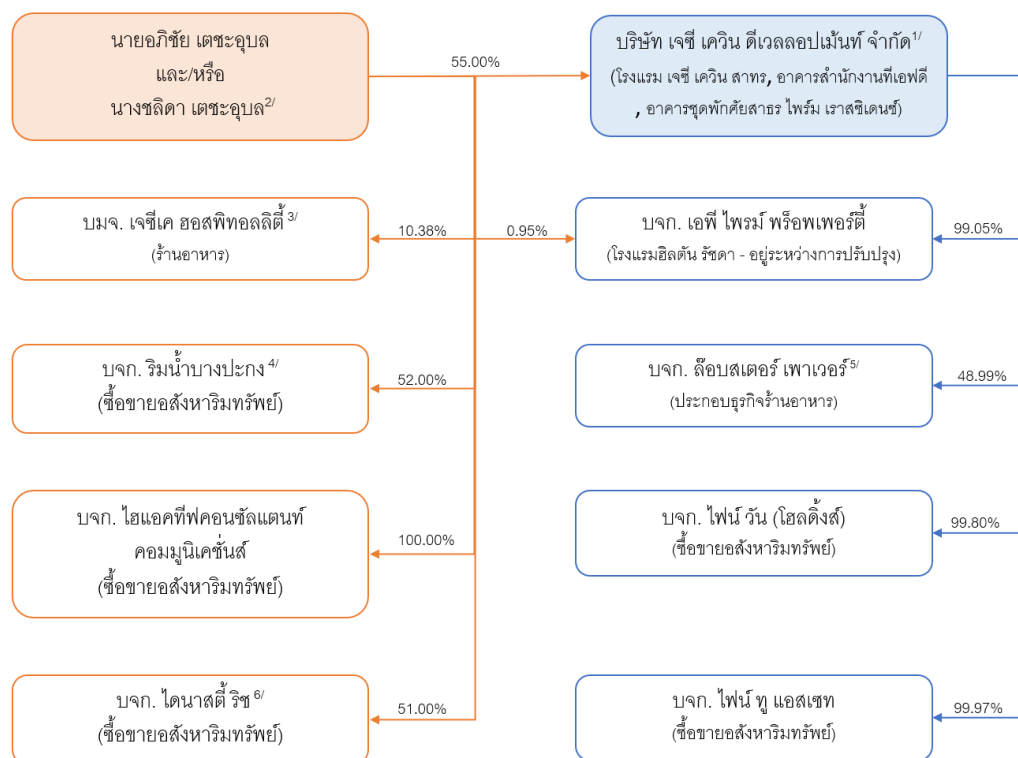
นายอภิชัย เตชะอุบล
และ/หรือ
นางชลิดา เตชะอุบล$^{2/}$

55.00%

บริษัท เจซี เควิน ดีเวลลอปเม้นท์ จำกัด$^{1/}$
(โรงแรม เจซี เควิน สาทร, อาคารสำนักงานที่เอฟดี , อาคารชุดพักศัยสาธร ไพร์ม เรสซิเดนซ์)

บมจ. เจซีเค ฮอสพิทอลลิตี้ $^{3/}$
(ร้านอาหาร)

10.38%

0.95%

บจก. เอพี ไพรม์ พร็อพเพอร์ตี้
(โรงแรมฮิลตัน รัชดา - อยู่ระหว่างการปรับปรุง)

99.05%

บจก. ริมน้ำบางปะกง $^{4/}$
(ซื้อขายอสังหาริมทรัพย์)

52.00%

บจก. ล๊อบสเตอร์ เพาเวอร์$^{5/}$
(ประกอบธุรกิจร้านอาหาร)

48.99%

บจก. ไฮแอคทีฟคอนซัลแตนท์ คอมมูนิเคชั่นส์
(ซื้อขายอสังหาริมทรัพย์)

100.00%

บจก. ไฟน์ วัน (โฮลดิ้งส์)
(ซื้อขายอสังหาริมทรัพย์)

99.80%

บจก. ไดนาสตี้ ริช $^{6/}$
(ซื้อขายอสังหาริมทรัพย์)

51.00%

บจก. ไฟน์ ทู แอสเซท
(ซื้อขายอสังหาริมทรัพย์)

99.97%